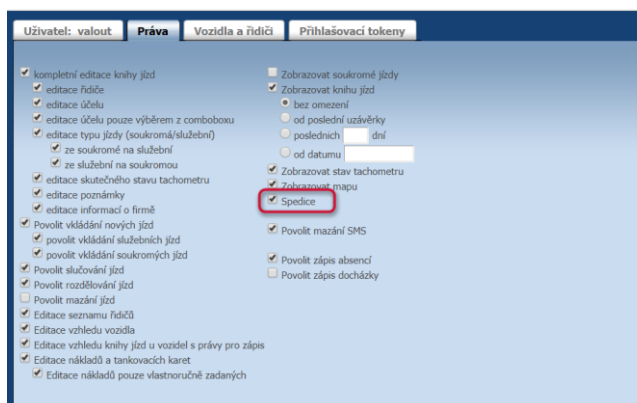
Uživatel: valout | Práva | Vozidla a řidiči | Přihlašovací tokeny

kompletní editace knihy jízd
editace řidiče
editace účelu
editace účelu pouze výběrem z comboboxu
editace typu jízdy (soukromá/služební)
ze soukromé na služební
ze služební na soukromou
editace skutečného stavu tachometru
editace poznámky
editace informací o firmě
Povolit vkládání nových jízd
povolit vkládání služebních jízd
povolit vkládání soukromých jízd
Povolit slučování jízd
Povolit rozdělování jízd
Povolit mazání jízd
Editace seznamu řidičů
Editace vzhledu vozidla
Editace vzhledu knihy jízd u vozidel s právy pro zápis
Editace nákladů a tankovacích karet
Editace nákladů pouze vlastnoručně zadaných

Zobrazovat soukromé jízdy
Zobrazovat knihu jízd
bez omezení
od poslední uzávěrky
posledních dní
od datumu
Zobrazovat stav tachometru
Zobrazovat mapu
Spedice
Povolit mazání SMS
Povolit zápis absencí
Povolit zápis docházky